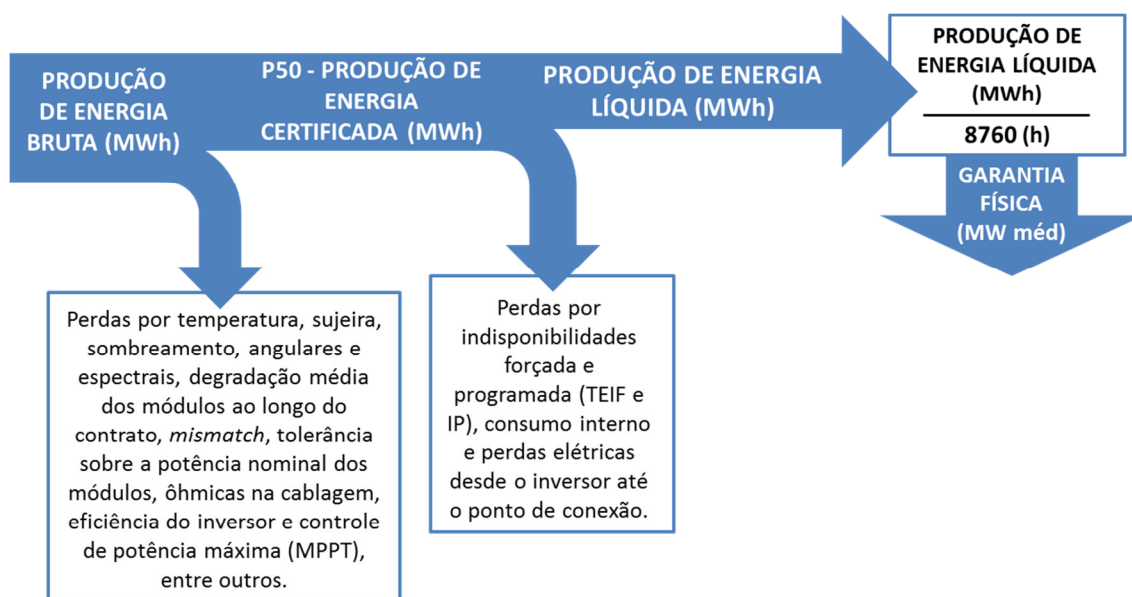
PRODUÇÃO DE ENERGIA BRUTA (MWh)

P50 - PRODUÇÃO DE ENERGIA CERTIFICADA (MWh)

PRODUÇÃO DE ENERGIA LÍQUIDA (MWh)

$\frac{\text{PRODUÇÃO DE ENERGIA LÍQUIDA (MWh)}}{\text{8760 (h)}}$

GARANTIA FÍSICA (MW méd)

Perdas por temperatura, sujeira, sombreamento, angulares e espectrais, degradação média dos módulos ao longo do contrato, *mismatch*, tolerância sobre a potência nominal dos módulos, ôhmicas na cablagem, eficiência do inversor e controle de potência máxima (MPPT), entre outros.

Perdas por indisponibilidades forçada e programada (TEIF e IP), consumo interno e perdas elétricas desde o inversor até o ponto de conexão.